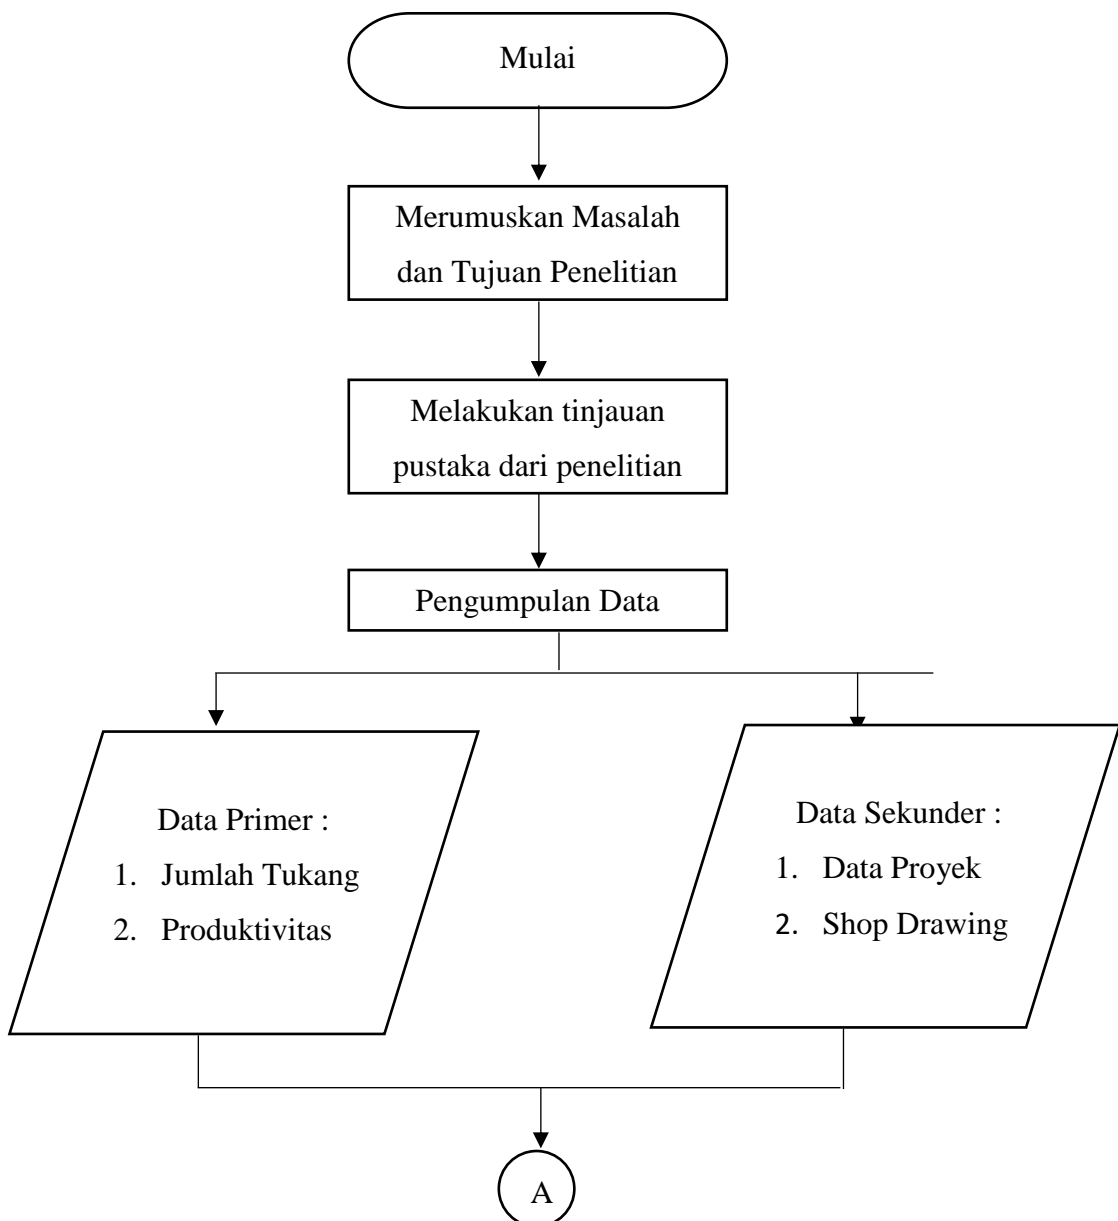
Mulai

Merumuskan Masalah dan Tujuan Penelitian

Melakukan tinjauan pustaka dari penelitian

Pengumpulan Data

Data Primer :
1. Jumlah Tukang
2. Produktivitas

Data Sekunder :
1. Data Proyek
2. Shop Drawing

A